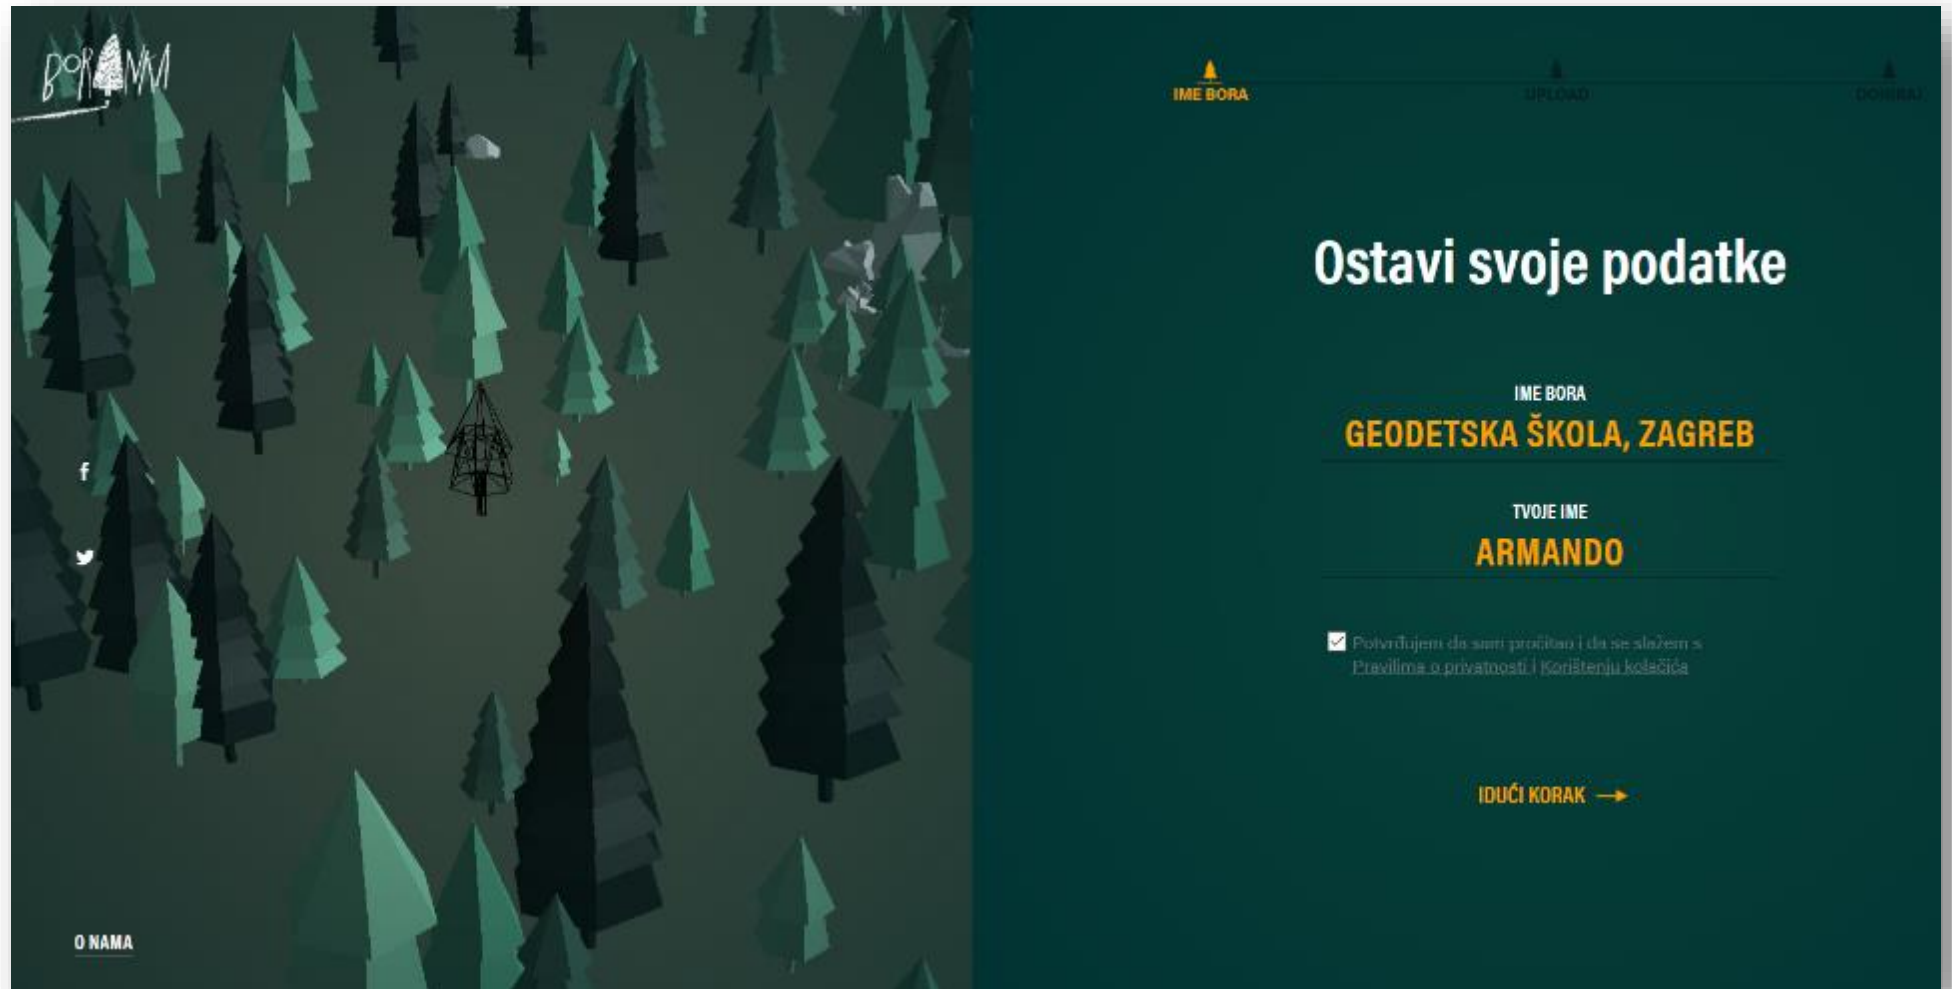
BORANKA

f

O NAMA

IME BORA UPLOAD DOBRAJ

Ostavi svoje podatke

IME BORA
GEODETSKA ŠKOLA, ZAGREB

TVOJE IME
ARMANDO

Potvrđujem da sam pročitao i da se slažem s Pravilima o privatnosti i Korištenju kolačića

IDUĆI KORAK →